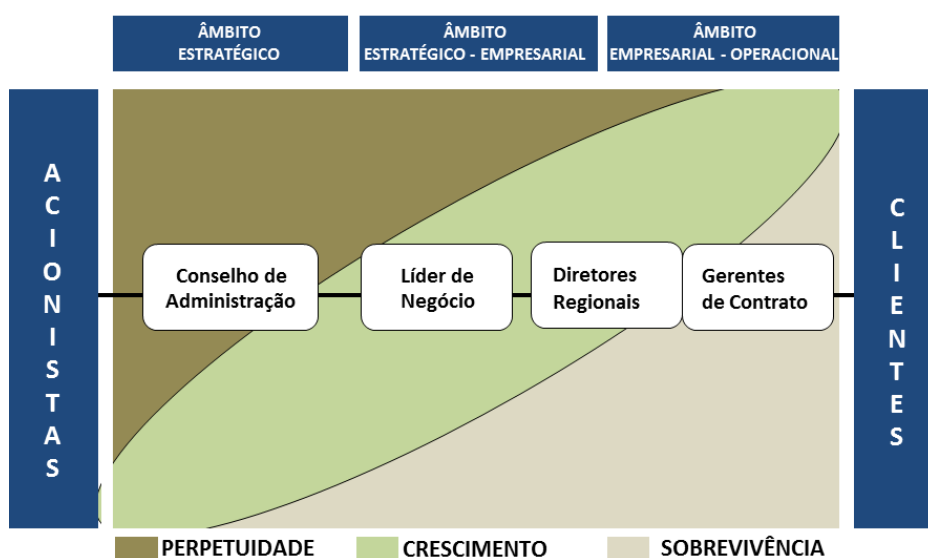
ÂMBITO ESTRATÉGICO

ÂMBITO ESTRATÉGICO - EMPRESARIAL

ÂMBITO EMPRESARIAL - OPERACIONAL

ACIONISTAS

Conselho de Administração

Líder de Negócio

Diretores Regionais

Gerentes de Contrato

CLIENTES

PERPETUIDADE

CRESCIMENTO

SOBREVIVÊNCIA